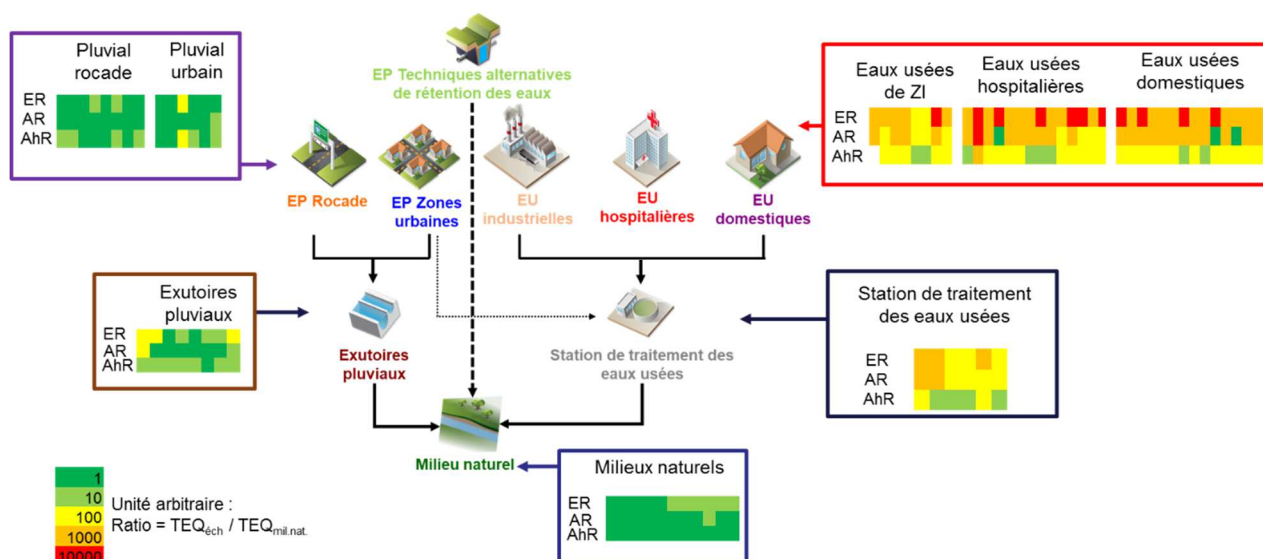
Pluvial rocade

Pluvial urbain

ER
AR
AhR

EP Techniques alternatives de rétention des eaux

Eaux usées de ZI

Eaux usées hospitalières

Eaux usées domestiques

ER
AR
AhR

EP Rocade

EP Zones urbaines

EU industrielles

EU hospitalières

EU domestiques

Exutoires pluviaux

ER
AR
AhR

Exutoires pluviaux

Station de traitement des eaux usées

Station de traitement des eaux usées

ER
AR
AhR

Milieu naturel

Milieux naturels

ER
AR
AhR

1
10
100
1000
10000

Unité arbitraire :
Ratio = TEQ$_{éch}$ / TEQ$_{mil.nat.}$